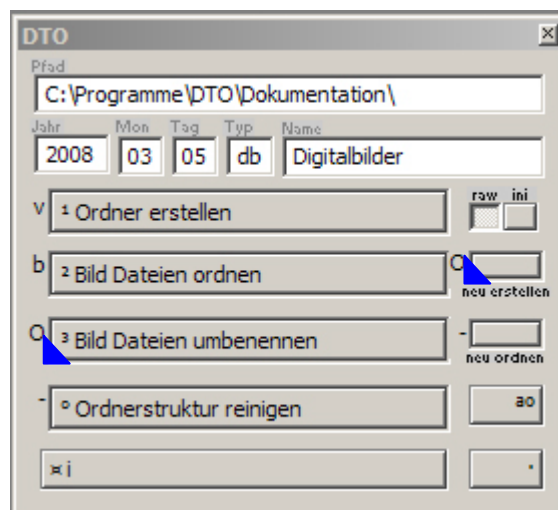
DTO

Pfad
C:\Programme\DTO\Dokumentation\

Jahr Mon Tag Typ Name
2008 03 05 db Digitalbilder

v ¹ Ordner erstellen
raw ini

b ² Bild Dateien ordnen
O
neu erstellen

O ³ Bild Dateien umbenennen
-
neu ordnen

- ° Ordnerstruktur reinigen
ao

¤ i
·